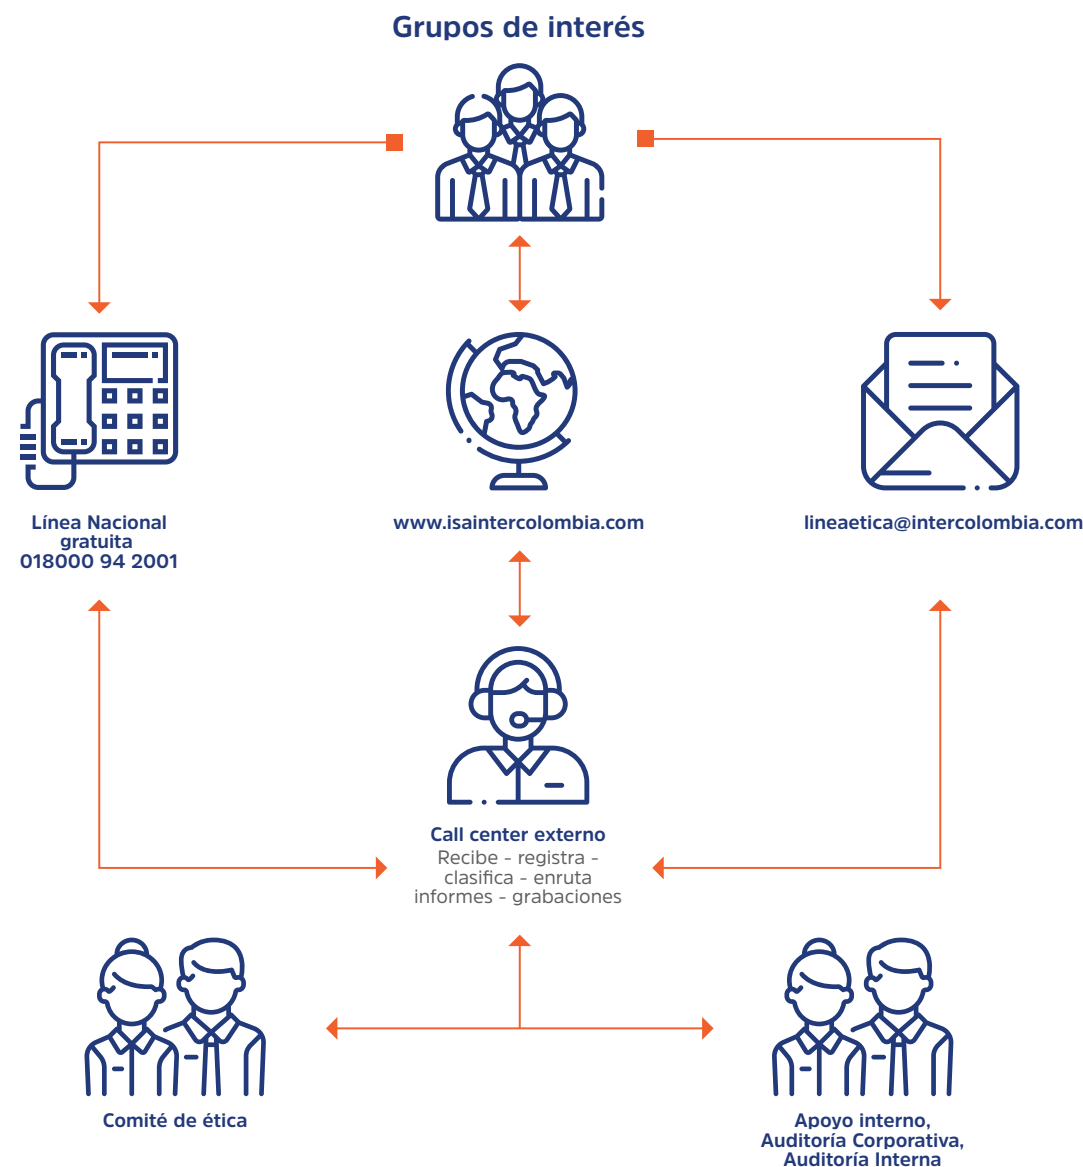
Grupos de interés

Línea Nacional gratuita 018000 94 2001

www.isaintercolombia.com

lineaetica@intercolombia.com

Call center externo
Recibe - registra - clasifica - enruta informes - grabaciones

Comité de ética

Apoyo interno, Auditoría Corporativa, Auditoría Interna